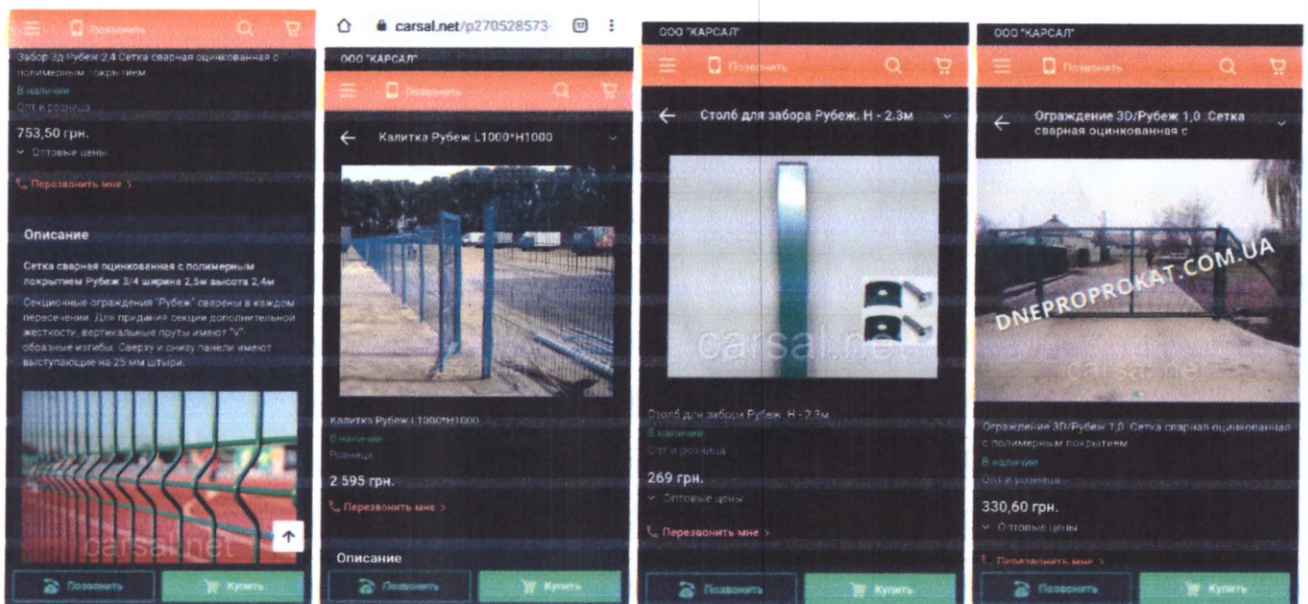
Позвонить

Забор 3d Рубеж 2,4 Сетка сварная оцинкованная с полимерным покрытием

В наличии

Опт и розница

753,50 грн.

Оптовые цены

Перезвонить мне >

Описание

Сетка сварная оцинкованная с полимерным покрытием Рубеж 3/4 ширина 2,5м высота 2,4м

Секционные ограждения "Рубеж" сварены в каждом пересечении. Для придания секции дополнительной жесткости, вертикальные прутья имеют "V"-образные изгибы. Сверху и снизу панели имеют выступающие на 25 мм штыри.

carsal.net

Позвонить

Купить

carsal.net/p270528573-

17

ООО "КАРСАЛ"

Позвонить

Калитка Рубеж L1000*H1000

Калитка Рубеж L1000*H1000

В наличии

Розница

2 595 грн.

Перезвонить мне >

Описание

Позвонить

Купить

ООО "КАРСАЛ"

Позвонить

Столб для забора Рубеж. Н - 2.3м

carsal.net

Столб для забора Рубеж. Н - 2.3м

В наличии

Опт и розница

269 грн.

Оптовые цены

Перезвонить мне >

Позвонить

Купить

ООО "КАРСАЛ"

Позвонить

Ограждение 3D/Рубеж 1,0 .Сетка сварная оцинкованная с

DNEPROPROKAT.COM.UA

carsal.net

Ограждение 3D/Рубеж 1,0 .Сетка сварная оцинкованная с полимерным покрытием

В наличии

Опт и розница

330,60 грн.

Оптовые цены

Перезвонить мне >

Позвонить

Купить